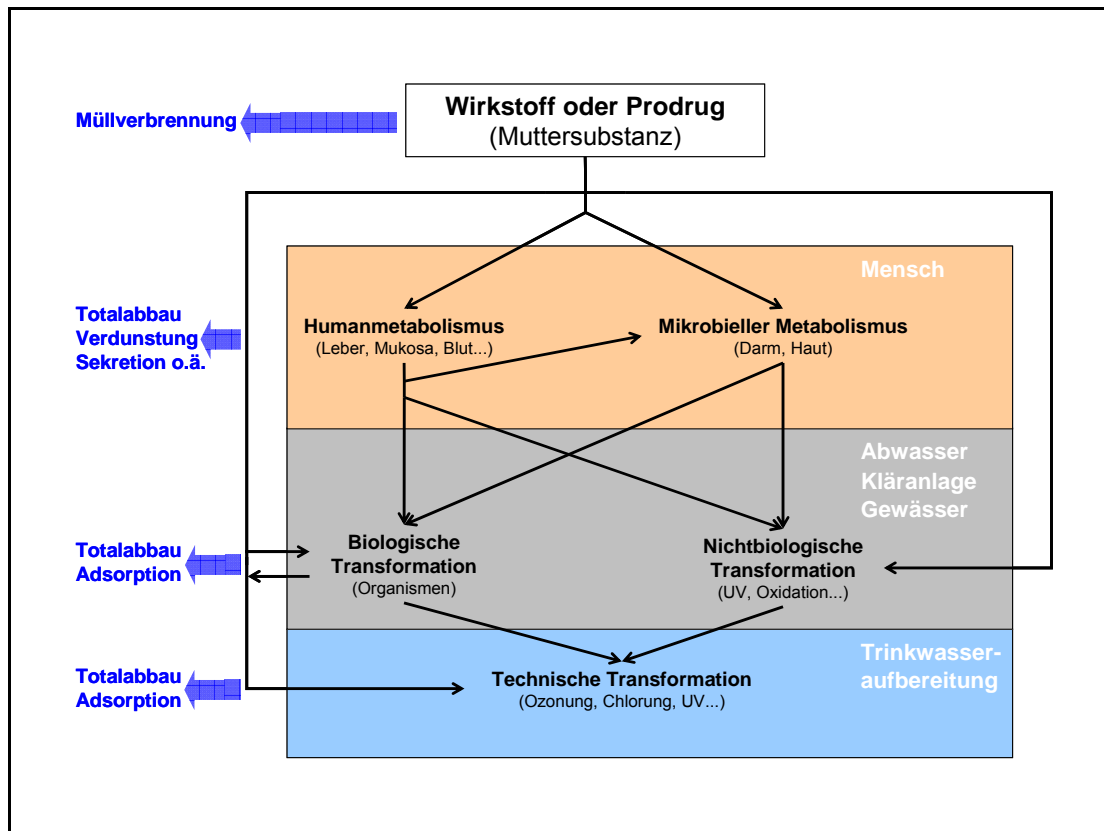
Müllverbrennung

Wirkstoff oder Prodrug
(Muttersubstanz)

Mensch

Totalabbau
Verdunstung
Sekretion o.ä.

Humanmetabolismus
(Leber, Mukosa, Blut...)

Mikrobieller Metabolismus
(Darm, Haut)

Abwasser
Kläranlage
Gewässer

Totalabbau
Adsorption

Biologische Transformation
(Organismen)

Nichtbiologische Transformation
(UV, Oxidation...)

Trinkwasseraufbereitung

Totalabbau
Adsorption

Technische Transformation
(Ozonung, Chlorung, UV...)